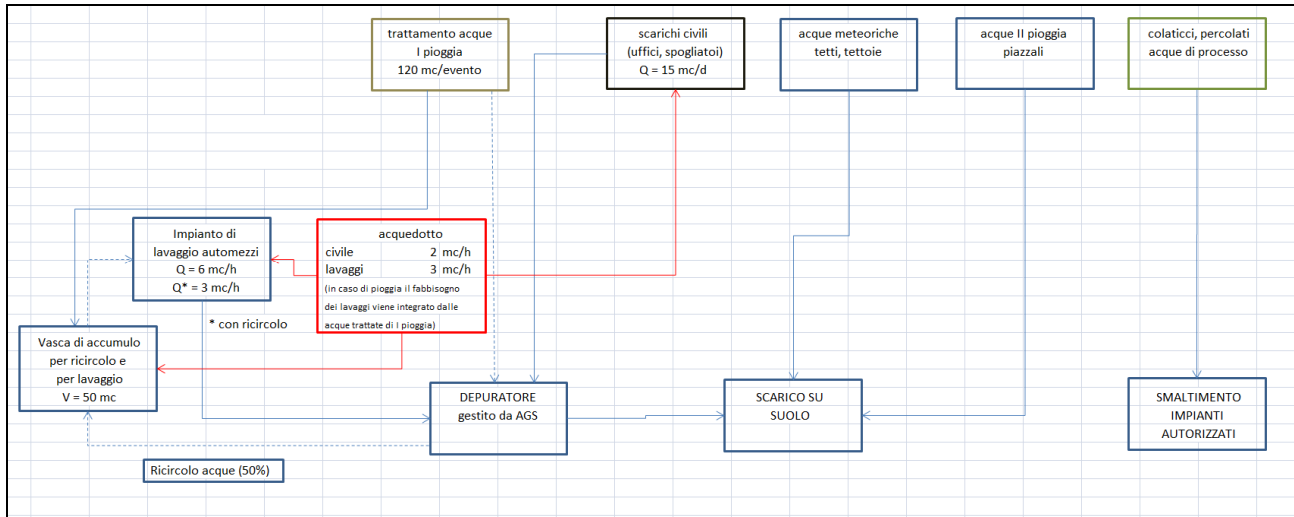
trattamento acque
I pioggia
120 mc/evento

scarichi civili
(uffici, spogliatoi)
Q = 15 mc/d

acque meteoriche
tetti, tettoie

acque II pioggia
piazzali

colaticci, percolati
acque di processo

Impianto di
lavaggio automezzi
Q = 6 mc/h
Q* = 3 mc/h

acquedotto
civile 2 mc/h
lavaggi 3 mc/h
(in caso di pioggia il fabbisogno dei lavaggi viene integrato dalle acque trattate di I pioggia)

* con ricircolo

Vasca di accumulo
per ricircolo e
per lavaggio
V = 50 mc

DEPURATORE
gestito da AGS

SCARICO SU
SUOLO

SMALTIMENTO
IMPIANTI
AUTORIZZATI

Ricircolo acque (50%)